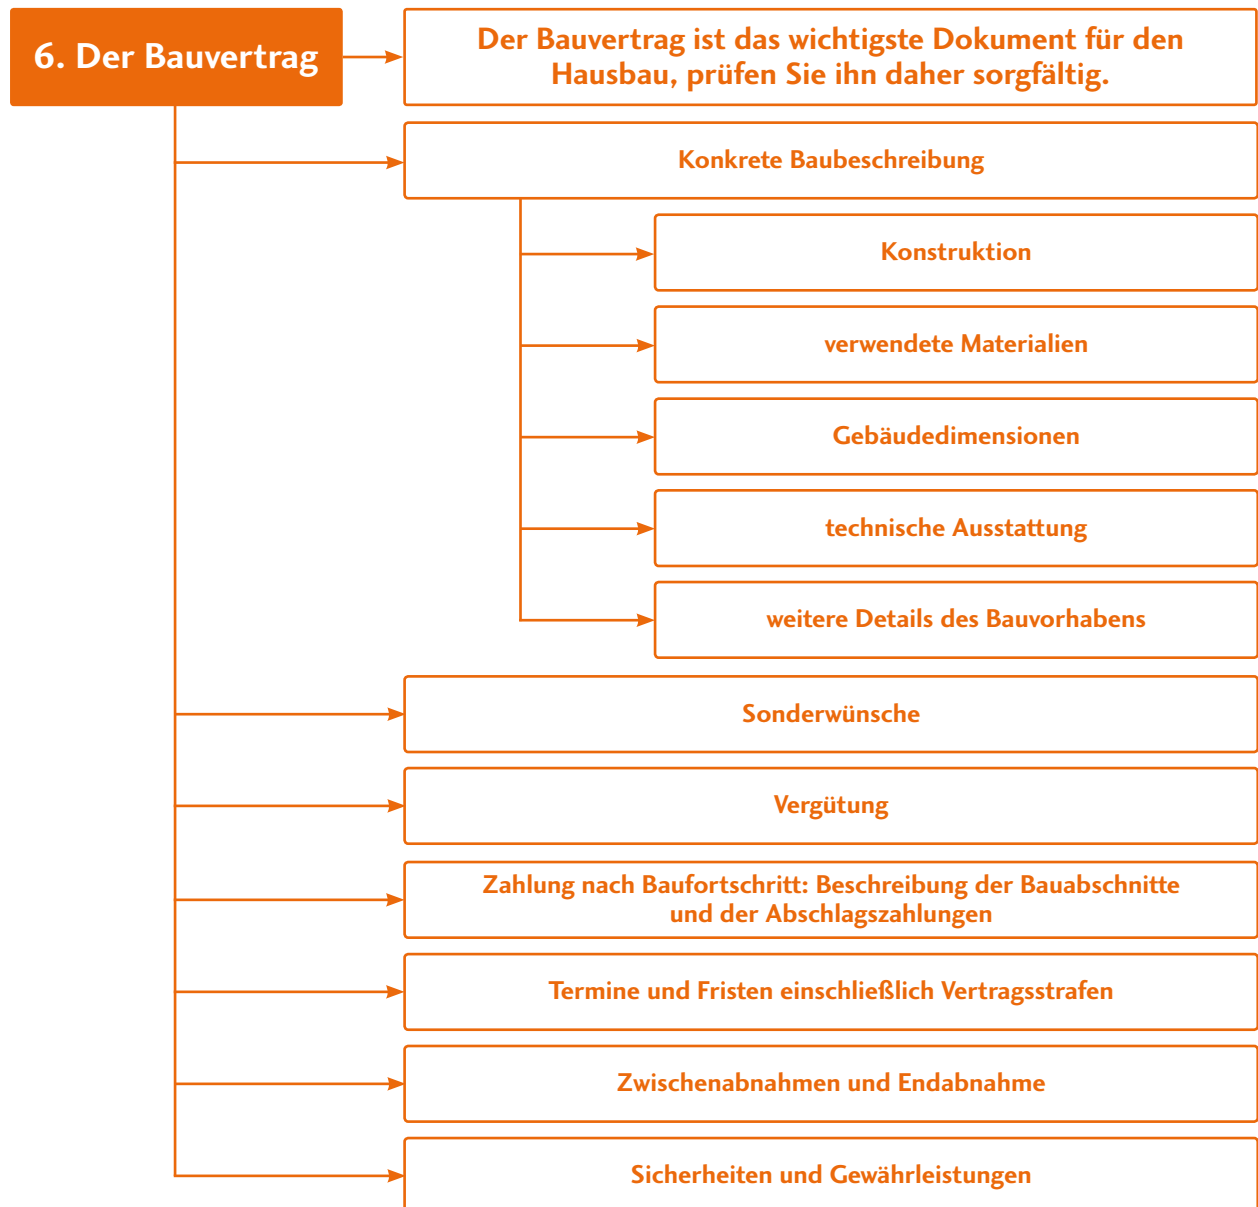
6. Der Bauvertrag

Der Bauvertrag ist das wichtigste Dokument für den Hausbau, prüfen Sie ihn daher sorgfältig.

Konkrete Baubeschreibung

Konstruktion

verwendete Materialien

Gebäudedimensionen

technische Ausstattung

weitere Details des Bauvorhabens

Sonderwünsche

Vergütung

Zahlung nach Baufortschritt: Beschreibung der Bauabschnitte und der Abschlagszahlungen

Termine und Fristen einschließlich Vertragsstrafen

Zwischenabnahmen und Endabnahme

Sicherheiten und Gewährleistungen